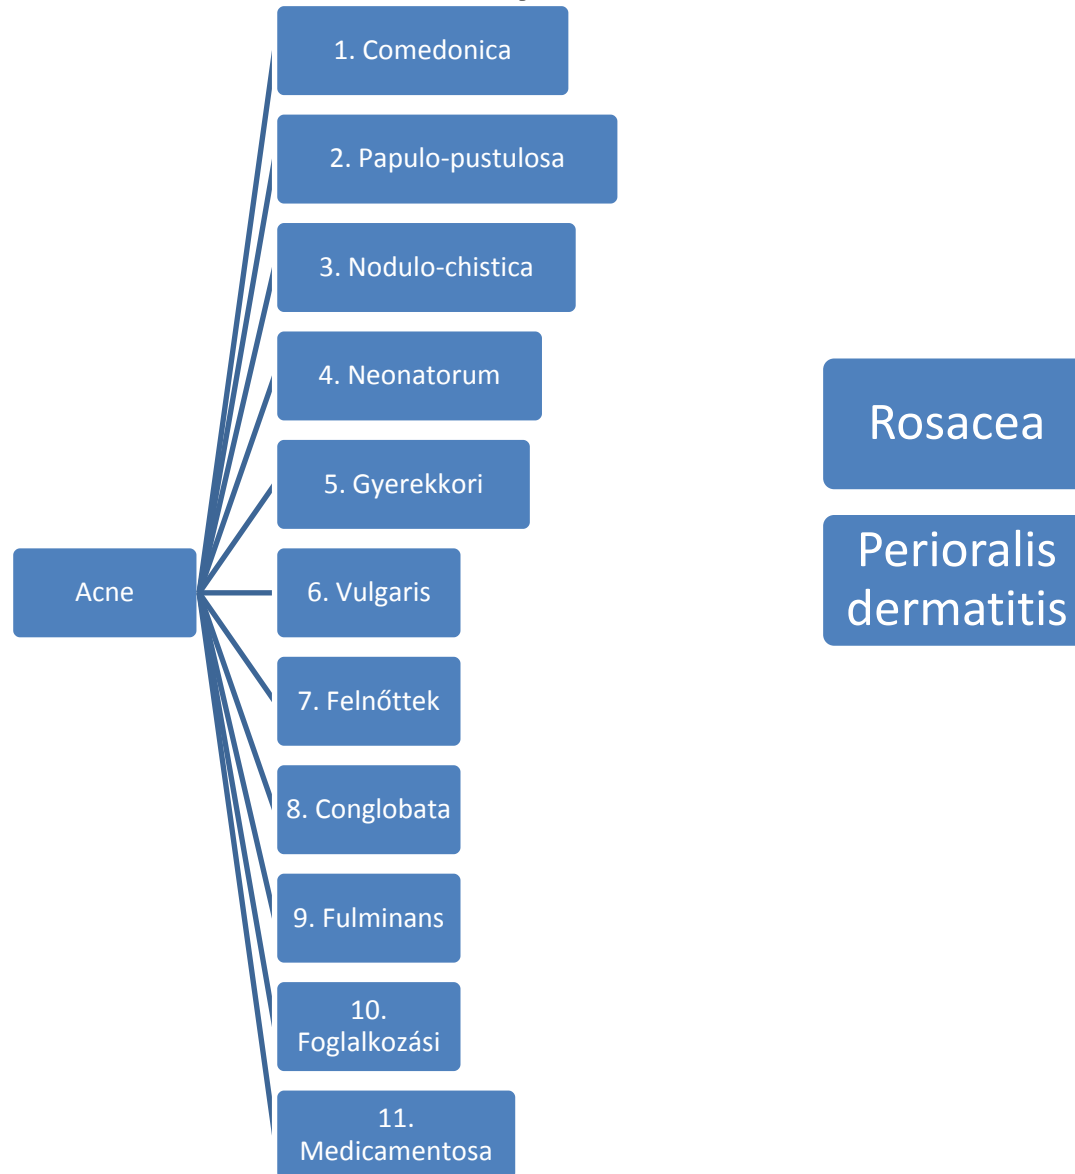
Acne

1. Comedonica

2. Papulo-pustulosa

3. Nodulo-chistica

4. Neonatorum

5. Gyerekkori

6. Vulgaris

7. Felnőttek

8. Conglobata

9. Fulminans

10. Foglalkozási

11. Medicamentosa

Rosacea

Perioralis dermatitis